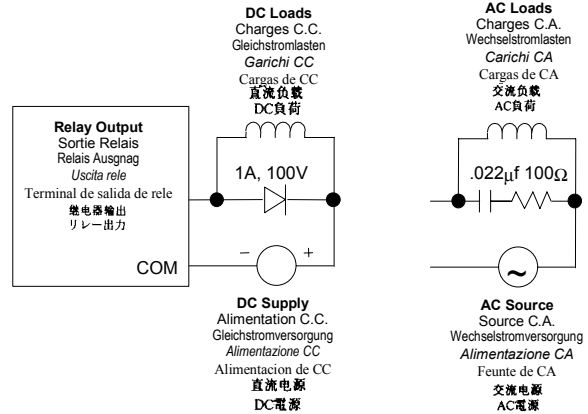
DC Loads
Charges C.C.
Gleichstromlasten
Garichi CC
Cargas de CC
直流负载
DC負荷

AC Loads
Charges C.A.
Wechselstromlasten
Carichi CA
Cargas de CA
交流负载
AC負荷

Relay Output
Sortie Relais
Relais Ausgnag
Uscita rele
Terminal de salida de rele
继电器输出
リレー出力

COM

1A, 100V

.022$\mu$f 100$\Omega$

$-$ $+$

~

DC Supply
Alimentation C.C.
Gleichstromversorgung
Alimentazione CC
Alimentacion de CC
直流电源
DC電源

AC Source
Source C.A.
Wechselstromversorgung
Alimentazione CA
Feunte de CA
交流电源
AC電源